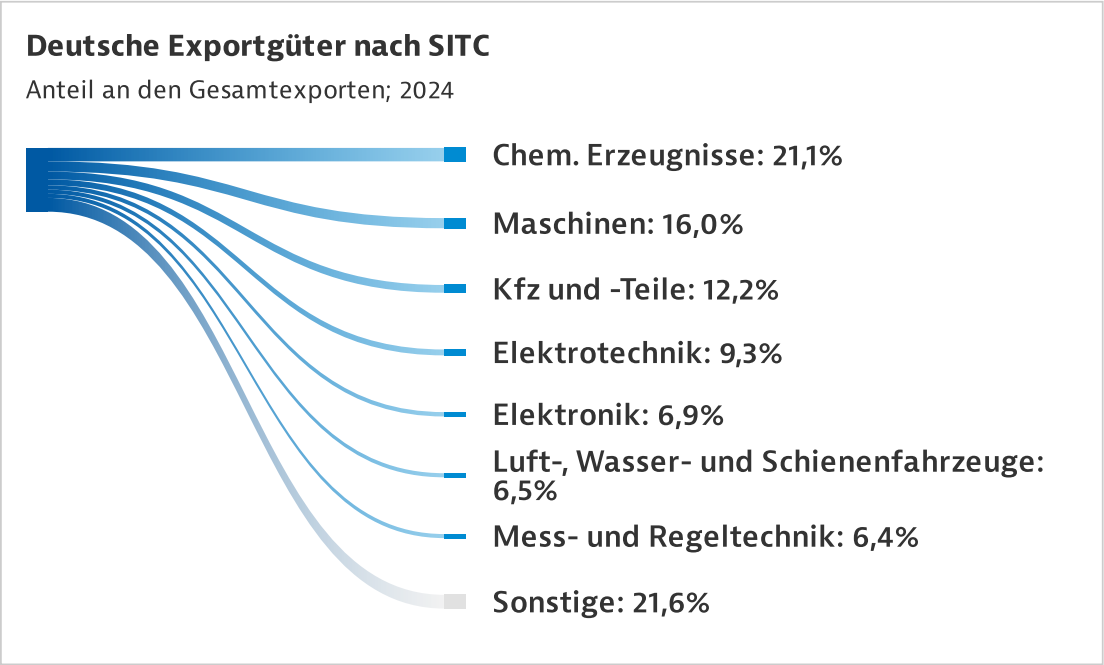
Deutsche Exportgüter nach SITC

Anteil an den Gesamtexporten; 2024

Chem. Erzeugnisse: 21,1%

Maschinen: 16,0%

Kfz und -Teile: 12,2%

Elektrotechnik: 9,3%

Elektronik: 6,9%

Luft-, Wasser- und Schienenfahrzeuge: 6,5%

Mess- und Regeltechnik: 6,4%

Sonstige: 21,6%